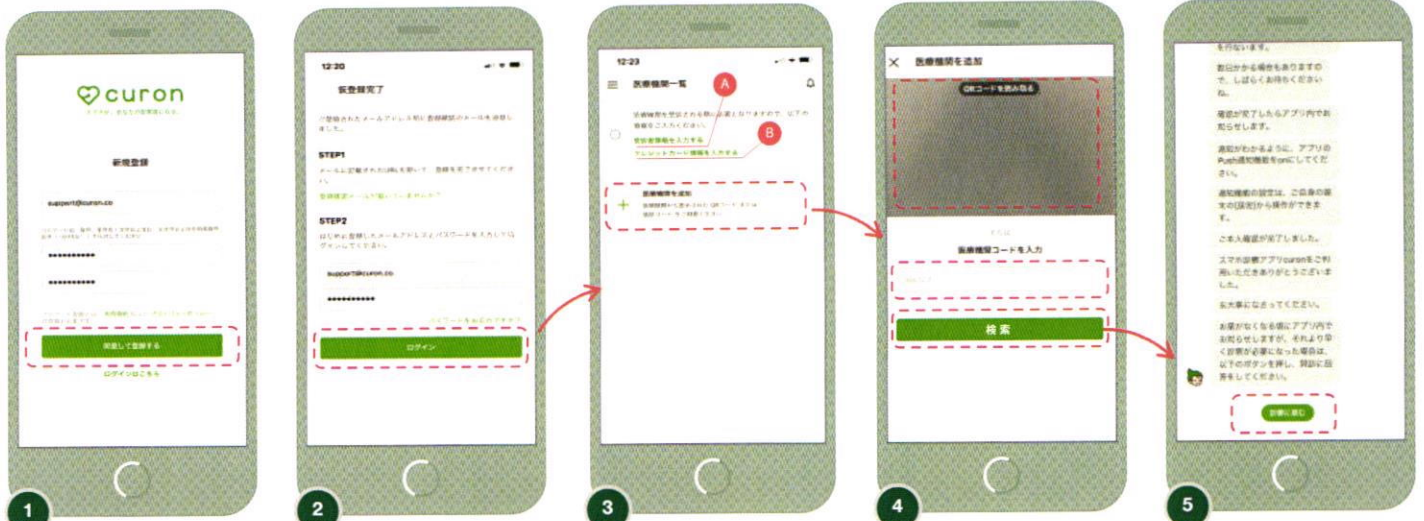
curon

新規登録

support@curon.co

••••••••••

••••••••••

同意して登録する

ログインはこちら

1

12:20

仮登録完了

STEP1

STEP2

support@curon.co

••••••••••

ログイン

2

12:23

医療機関一覧

A

B

医療機関を追加

3

医療機関を追加

QRコードを読み取る

医療機関コードを入力

検索

4

を行ないます。

数日かかる場合もありますので、しばらくお待ちください。

場合が完了したらアプリ内でお知らせします。

通知がわかるように、アプリのPush通知機能をonにしてください。

通知機能の設定は、ご自身の端末の[設定]から操作ができます。

ご本人確認が完了しました。

スマホ診療アプリcuronをご利用いただきありがとうございました。

お大事になさってください。

お薬がなくなる頃にアプリ内でお知らせしますが、それより早く診察が必要になった場合は、以下のボタンを押し、問診に回答をしてください。

診察に進む

5